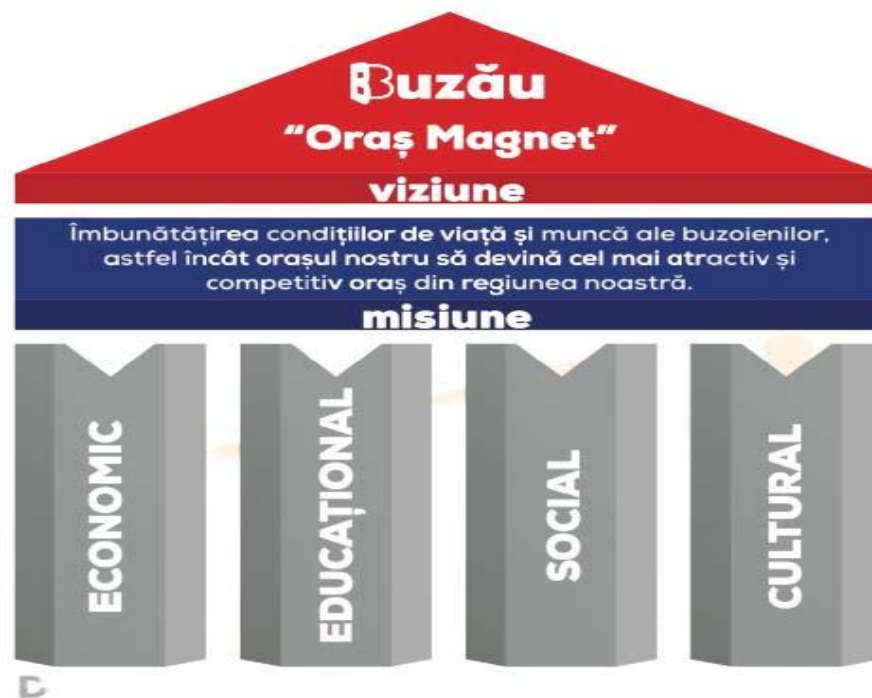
Buzău
"Oraș Magnet"
viziune

Îmbunătățirea condițiilor de viață și muncă ale buzoienilor, astfel încât orașul nostru să devină cel mai atractiv și competitiv oraș din regiunea noastră.
misiune

ECONOMIC

EDUCAȚIONAL

SOCIAL

CULTURAL